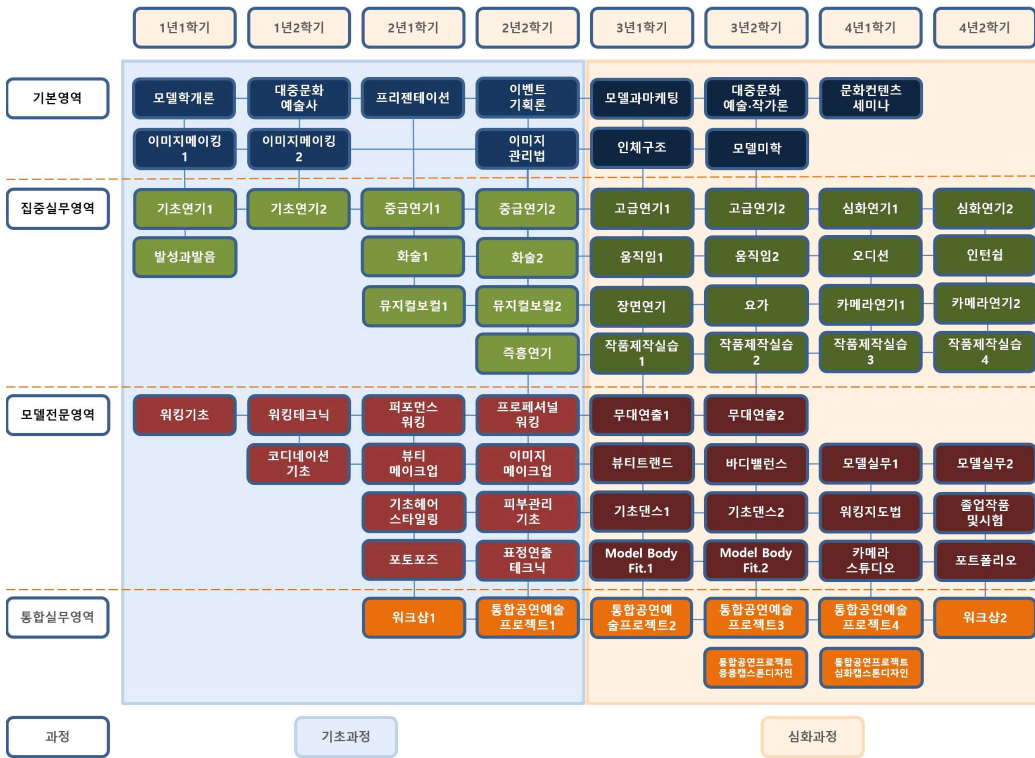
1년1학기 1년2학기 2년1학기 2년2학기 3년1학기 3년2학기 4년1학기 4년2학기

기본영역
모델학개론
대중문화 예술사
프리젠테이션
이벤트 기획론
모델과마케팅
대중문화 예술·작가론
문화컨텐츠 세미나
이미지메이킹 1
이미지메이킹 2
이미지 관리법
인체구조
모델미학

집중실무영역
기초연기1
기초연기2
중급연기1
중급연기2
고급연기1
고급연기2
심화연기1
심화연기2
발성과발음
화술1
화술2
움직임1
움직임2
오디션
인턴쉽
뮤지컬보컬1
뮤지컬보컬2
장면연기
요가
카메라연기1
카메라연기2
즉흥연기
작품제작실습 1
작품제작실습 2
작품제작실습 3
작품제작실습 4

모델전문영역
워킹기초
워킹테크닉
퍼포먼스 워킹
프로페셔널 워킹
무대연출1
무대연출2
코디네이션 기초
뷰티 메이크업
이미지 메이크업
뷰티트랜드
바디밸런스
모델실무1
모델실무2
기초헤어 스타일링
피부관리 기초
기초댄스1
기초댄스2
워킹지도법
졸업작품 및시험
포토포즈
표정연출 테크닉
Model Body Fit.1
Model Body Fit.2
카메라 스튜디오
포트폴리오

통합실무영역
워크샵1
통합공연예술 프로젝트1
통합공연예 술프로젝트2
통합공연예술 프로젝트3
통합공연예술 프로젝트4
워크샵2
통합공연프로젝트 응용캡스톤디자인
통합공연프로젝트 심화캡스톤디자인

과정
기초과정
심화과정